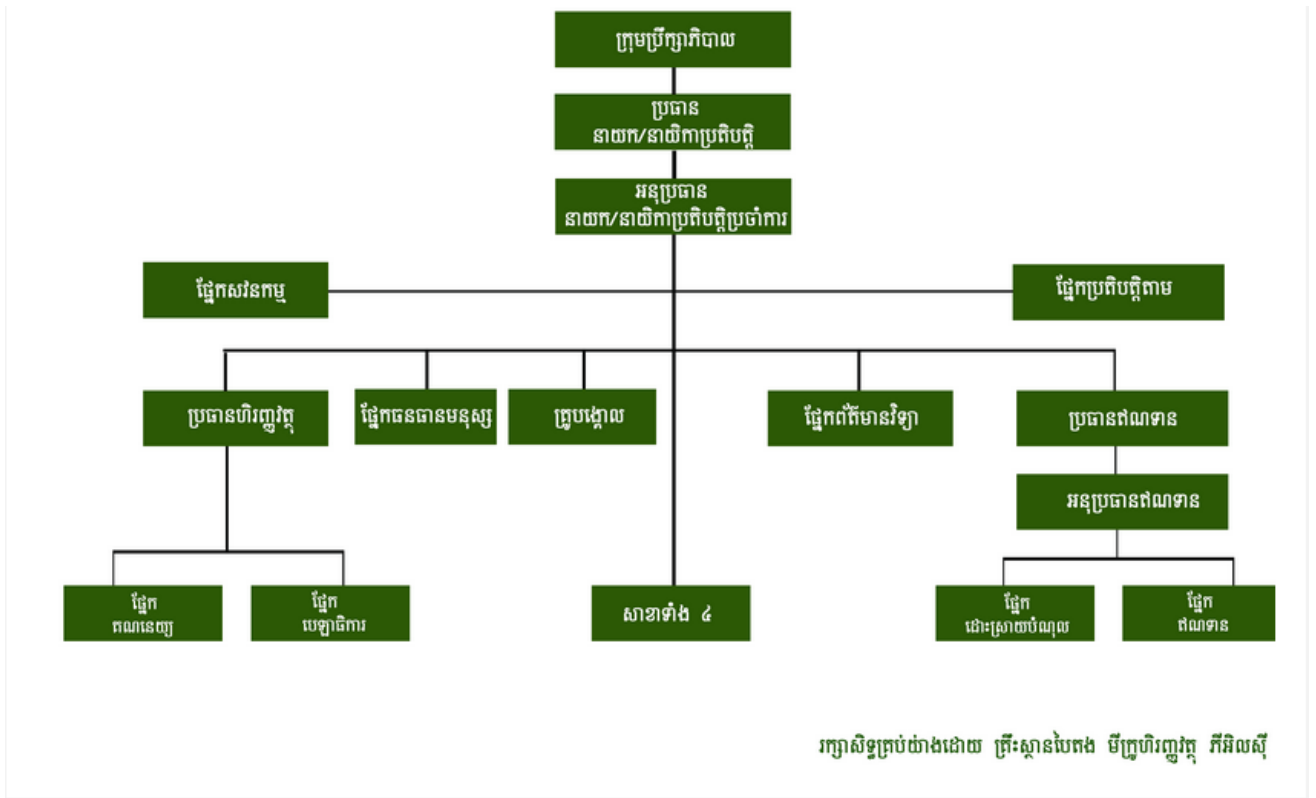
ក្រុមប្រឹក្សាភិបាល

ប្រធាន
នាយក/នាយិកាប្រតិបត្តិ

អនុប្រធាន
នាយក/នាយិកាប្រតិបត្តិប្រចាំការ

ផ្នែកសវនកម្ម

ផ្នែកប្រតិបត្តិតាម

ប្រធានហិរញ្ញវត្ថុ

ផ្នែកធនធានមនុស្ស

គ្រូបង្គោល

ផ្នែកព័ត៌មានវិទ្យា

ប្រធានឥណទាន

អនុប្រធានឥណទាន

ផ្នែក
គណនេយ្យ

ផ្នែក
លេខាធិការ

សាខាទាំង ៤

ផ្នែក
ដោះស្រាយបំណុល

ផ្នែក
ឥណទាន

រក្សាសិទ្ធគ្រប់យ៉ាងដោយ គ្រឹះស្ថានបៃតង មីក្រូហិរញ្ញវត្ថុ ភីអិលស៊ី